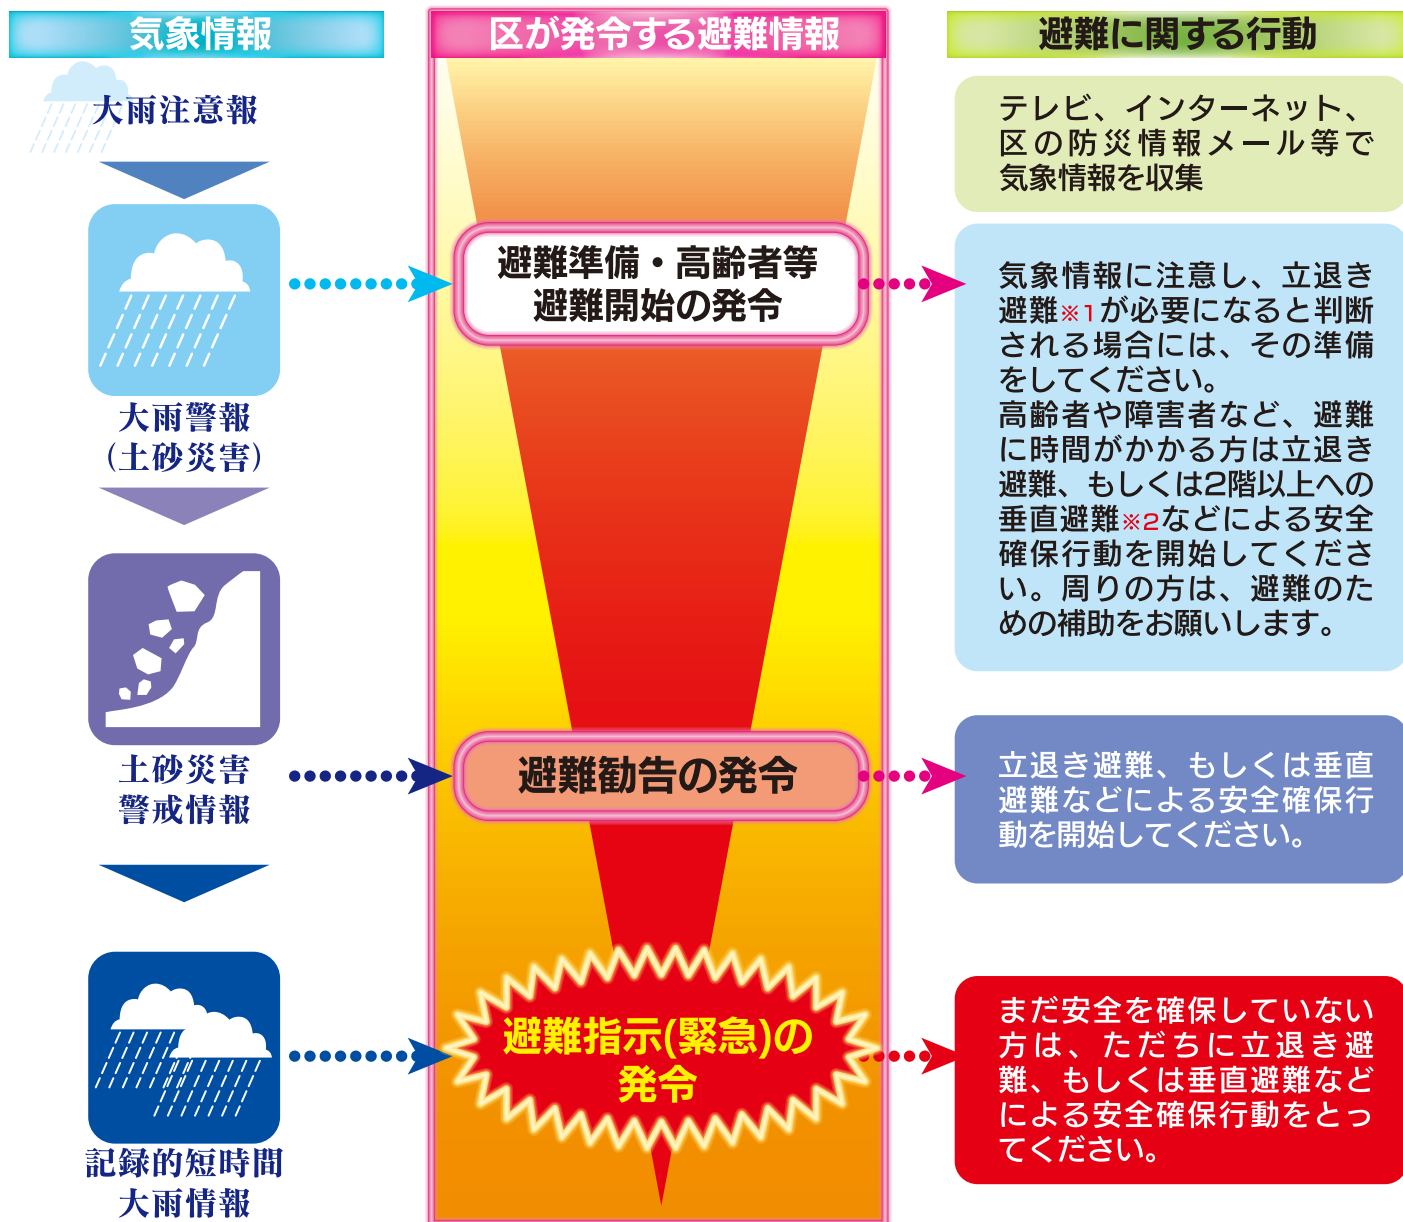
気象情報

区が発令する避難情報

避難に関する行動

大雨注意報

テレビ、インターネット、区の防災情報メール等で気象情報を収集

避難準備・高齢者等避難開始の発令

気象情報に注意し、立退き避難※1が必要になると判断される場合には、その準備をしてください。
高齢者や障害者など、避難に時間がかかる方は立退き避難、もしくは2階以上への垂直避難※2などによる安全確保行動を開始してください。周りの方は、避難のための補助をお願いします。

大雨警報
(土砂災害)

土砂災害
警戒情報

避難勧告の発令

立退き避難、もしくは垂直避難などによる安全確保行動を開始してください。

記録的短時間
大雨情報

避難指示(緊急)の発令

まだ安全を確保していない方は、ただちに立退き避難、もしくは垂直避難などによる安全確保行動をとってください。